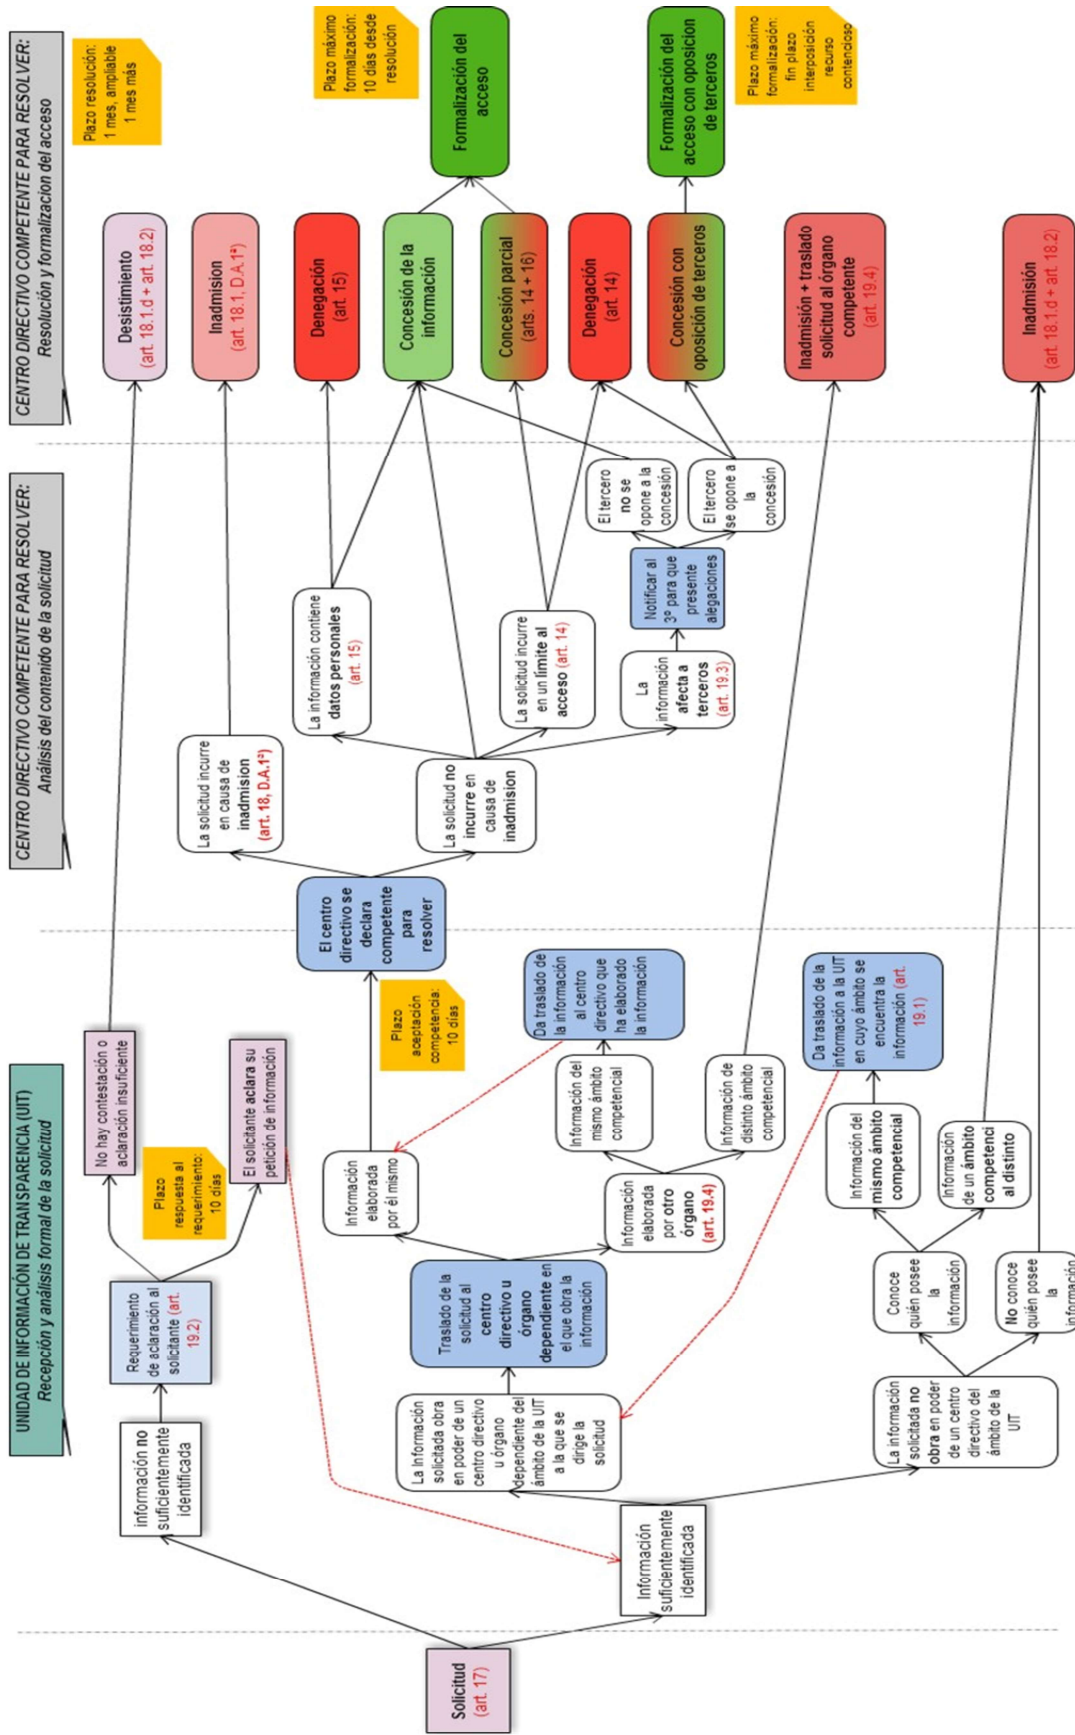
UNIDAD DE INFORMACIÓN DE TRANSPARENCIA (UIT)
Recepción y análisis formal de la solicitud

CENTRO DIRECTIVO COMPETENTE PARA RESOLVER:
Análisis del contenido de la solicitud

CENTRO DIRECTIVO COMPETENTE PARA RESOLVER:
Resolución y formalizacion del acceso

Solicitud (art. 17)

información no suficientemente identificada

Requerimiento de aclaración al solicitante (art. 19.2)

Plazo respuesta al requerimiento: 10 días

No hay contestación o aclaración insuficiente

El solicitante aclara su petición de información

Información suficientemente identificada

La información solicitada obra en poder de un centro directivo u órgano dependiente del ámbito de la UIT a la que se dirige la solicitud

Traslado de la solicitud al centro directivo u órgano dependiente en el que obra la información

Información elaborada por él mismo

Información elaborada por otro órgano (art. 19.4)

Información del mismo ámbito competencial

Información de distinto ámbito competencial

Da traslado de la información al centro directivo que ha elaborado la información

Plazo aceptación competencia: 10 días

El centro directivo se declara competente para resolver

La información solicitada no obra en poder de un centro directivo del ámbito de la UIT

Conoce quién posee la información

No conoce quién posee la información

Información del mismo ámbito competencial

Información de un ámbito competenci al distinto

Da traslado de la información a la UIT en cuyo ámbito se encuentra la información (art. 19.1)

La solicitud incurre en causa de inadmisión (art. 18, D.A.1ª)

La solicitud no incurre en causa de inadmisión

La información contiene datos personales (art. 15)

La solicitud incurre en un límite al acceso (art. 14)

La información afecta a terceros (art. 19.3)

Notificar al 3º para que presente alegaciones

El tercero no se opone a la concesión

El tercero se opone a la concesión

Plazo resolución: 1 mes, ampliable 1 mes más

Desistimiento (art. 18.1.d + art. 18.2)

Inadmision (art. 18.1, D.A.1ª)

Denegación (art. 15)

Concesión de la información

Concesión parcial (arts. 14 + 16)

Denegación (art. 14)

Concesión con oposición de terceros

Inadmisión + traslado solicitud al órgano competente (art. 19.4)

Inadmisión (art. 18.1.d + art. 18.2)

Plazo máximo formalización: 10 días desde resolución

Formalización del acceso

Formalización del acceso con oposición de terceros

Plazo máximo formalización: fin plazo interposición recurso contencioso